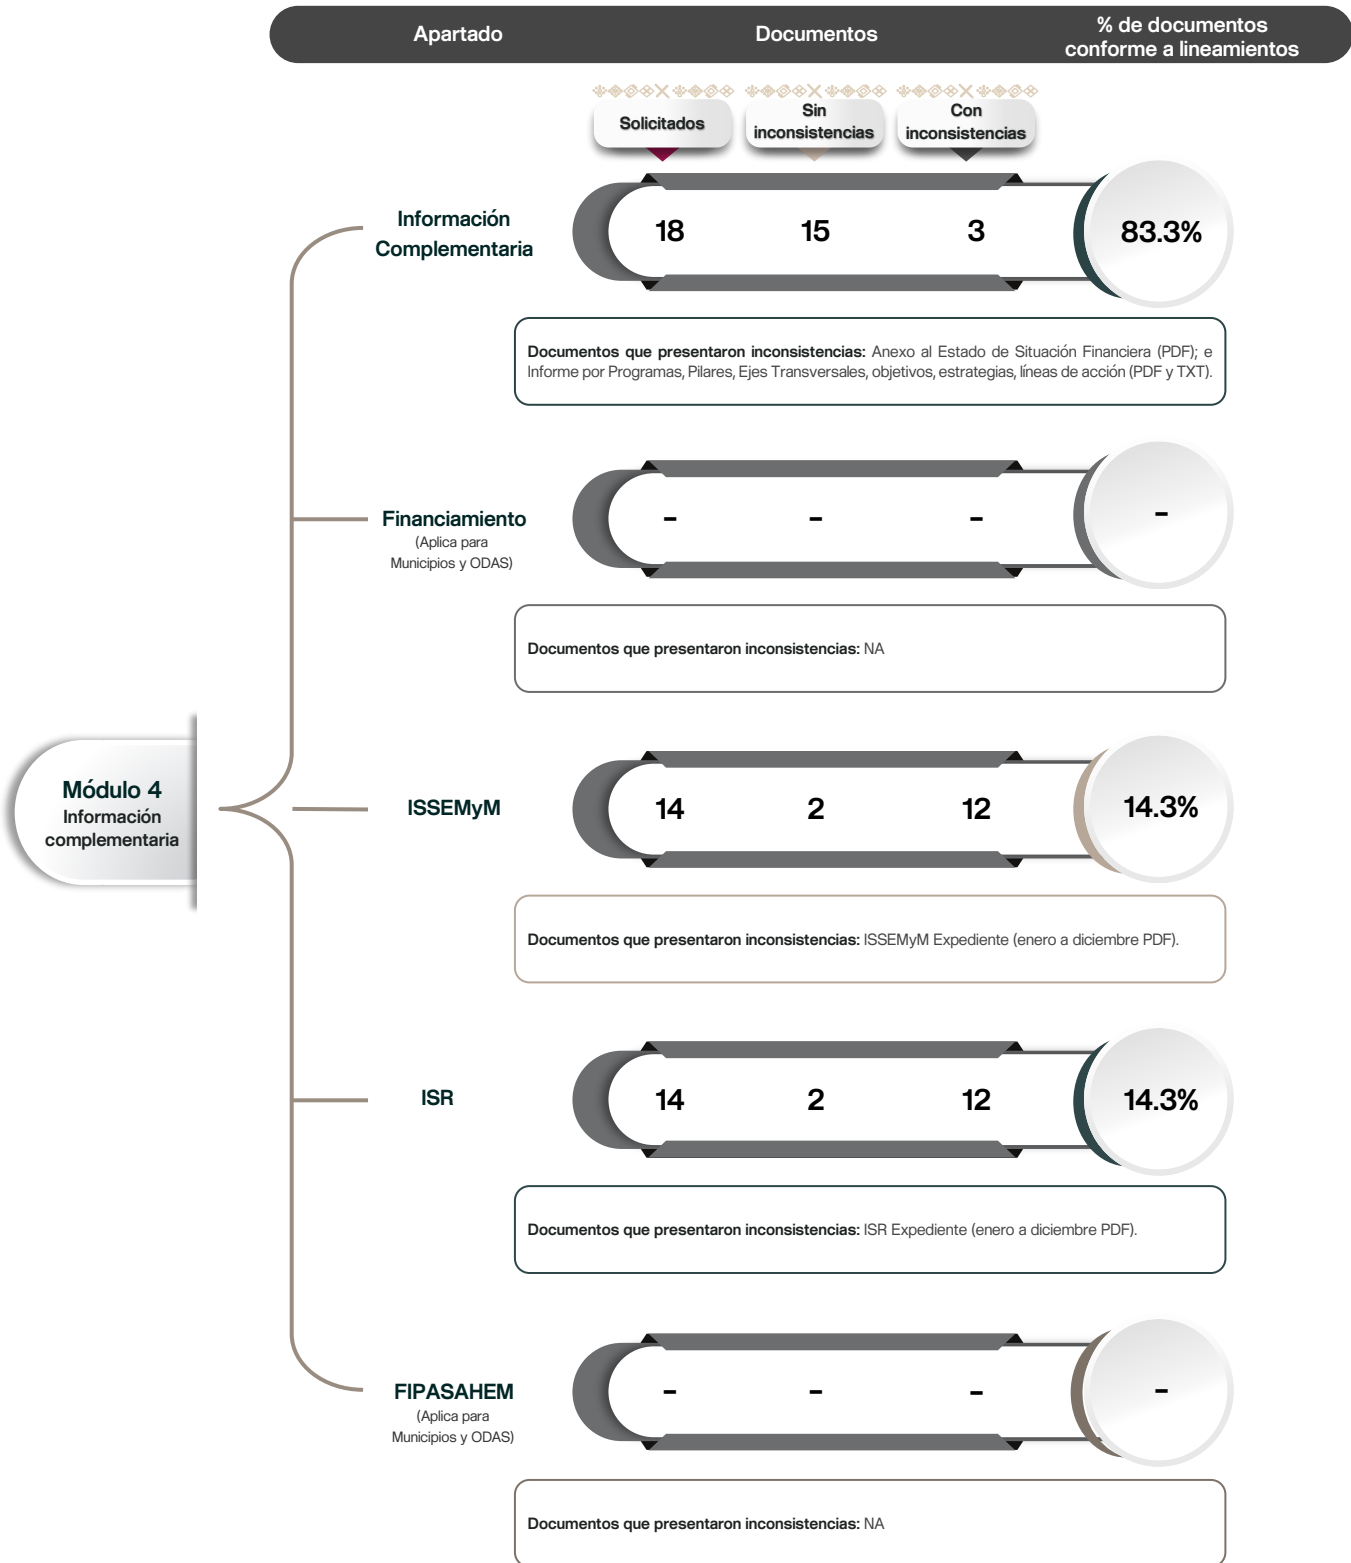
Apartado | Documentos | % de documentos conforme a lineamientos

Solicitados | Sin inconsistencias | Con inconsistencias

Módulo 4
Información complementaria

Información Complementaria
18 15 3 83.3%

Documentos que presentaron inconsistencias: Anexo al Estado de Situación Financiera (PDF); e Informe por Programas, Pilares, Ejes Transversales, objetivos, estrategias, líneas de acción (PDF y TXT).

Financiamiento
(Aplica para Municipios y ODAS)
- - - -

Documentos que presentaron inconsistencias: NA

ISSEMyM
14 2 12 14.3%

Documentos que presentaron inconsistencias: ISSEMyM Expediente (enero a diciembre PDF).

ISR
14 2 12 14.3%

Documentos que presentaron inconsistencias: ISR Expediente (enero a diciembre PDF).

FIPASAHEM
(Aplica para Municipios y ODAS)
- - - -

Documentos que presentaron inconsistencias: NA